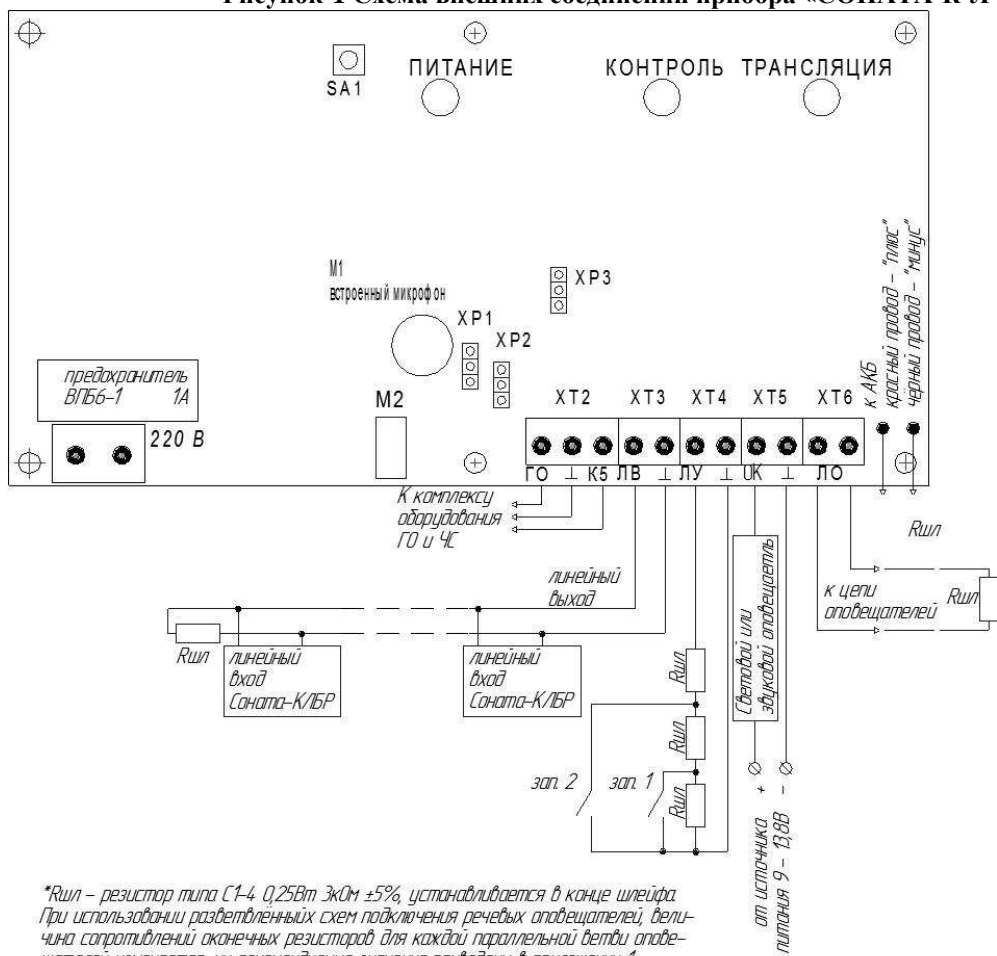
Рисунок 1 Схема внешних соединений прибора «СОНАТА-К-Л

SA1

ПИТАНИЕ

КОНТРОЛЬ

ТРАНСЛЯЦИЯ

M1
встроенный микрофон

XP3

XP1

XP2

предохранитель
ВПБ6-1 1А

M2

220 В

XT2

XT3

XT4

XT5

XT6

к АКБ
красный провод – "плюс"
черный провод – "минус"

ГО ⊥ К5 ЛВ ⊥ ЛУ ⊥ ОК ⊥ ЛО

К комплексу
оборудования
ГО и ЧС

Rшл

линейный
выход

Световой или
звуковой оповещатель

к цепи
оповещателей

Rшл

Rшл

линейный
вход
Соната-К/ЛБР

линейный
вход
Соната-К/ЛБР

Rшл

Rшл

Rшл

зап. 2

зап. 1

+

–

от источника
питания 9 – 13,8В

*Rшл – резистор типа С1-4 0,25Вт 3кОм ±5%, устанавливается в конце шлейфа.
При использовании разветвлённых схем подключения речевых оповещателей, величина сопротивлений оконечных резисторов для каждой параллельной ветви оповещателей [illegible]